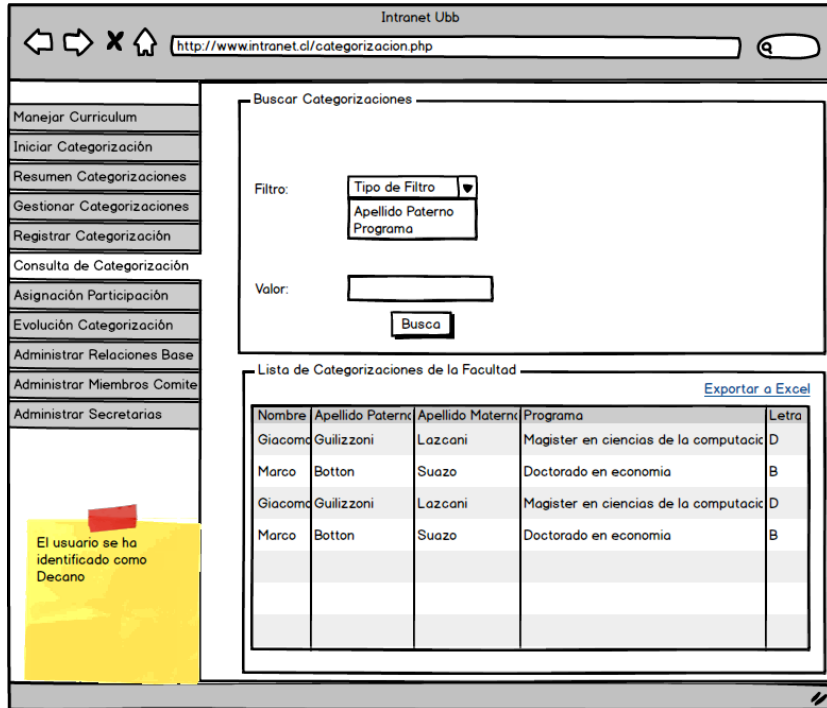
Intranet Ubb

http://www.intranet.cl/categorizacion.php

Manejar Curriculum
Iniciar Categorización
Resumen Categorizaciones
Gestionar Categorizaciones
Registrar Categorización
Consulta de Categorización
Asignación Participación
Evolución Categorización
Administrar Relaciones Base
Administrar Miembros Comite
Administrar Secretarias

El usuario se ha identificado como Decano

Buscar Categorizaciones

Filtro: Tipo de Filtro
Apellido Paterno
Programa

Valor:

Busca

Lista de Categorizaciones de la Facultad

Exportar a Excel

| Nombre | Apellido Paterno | Apellido Materno | Programa | Letra |
|---|---|---|---|---|
| Giacomo | Guilizzoni | Lazcani | Magister en ciencias de la computacio | D |
| Marco | Botton | Suazo | Doctorado en economia | B |
| Giacomo | Guilizzoni | Lazcani | Magister en ciencias de la computacio | D |
| Marco | Botton | Suazo | Doctorado en economia | B |
| | | | | |
| | | | | |
| | | | | |